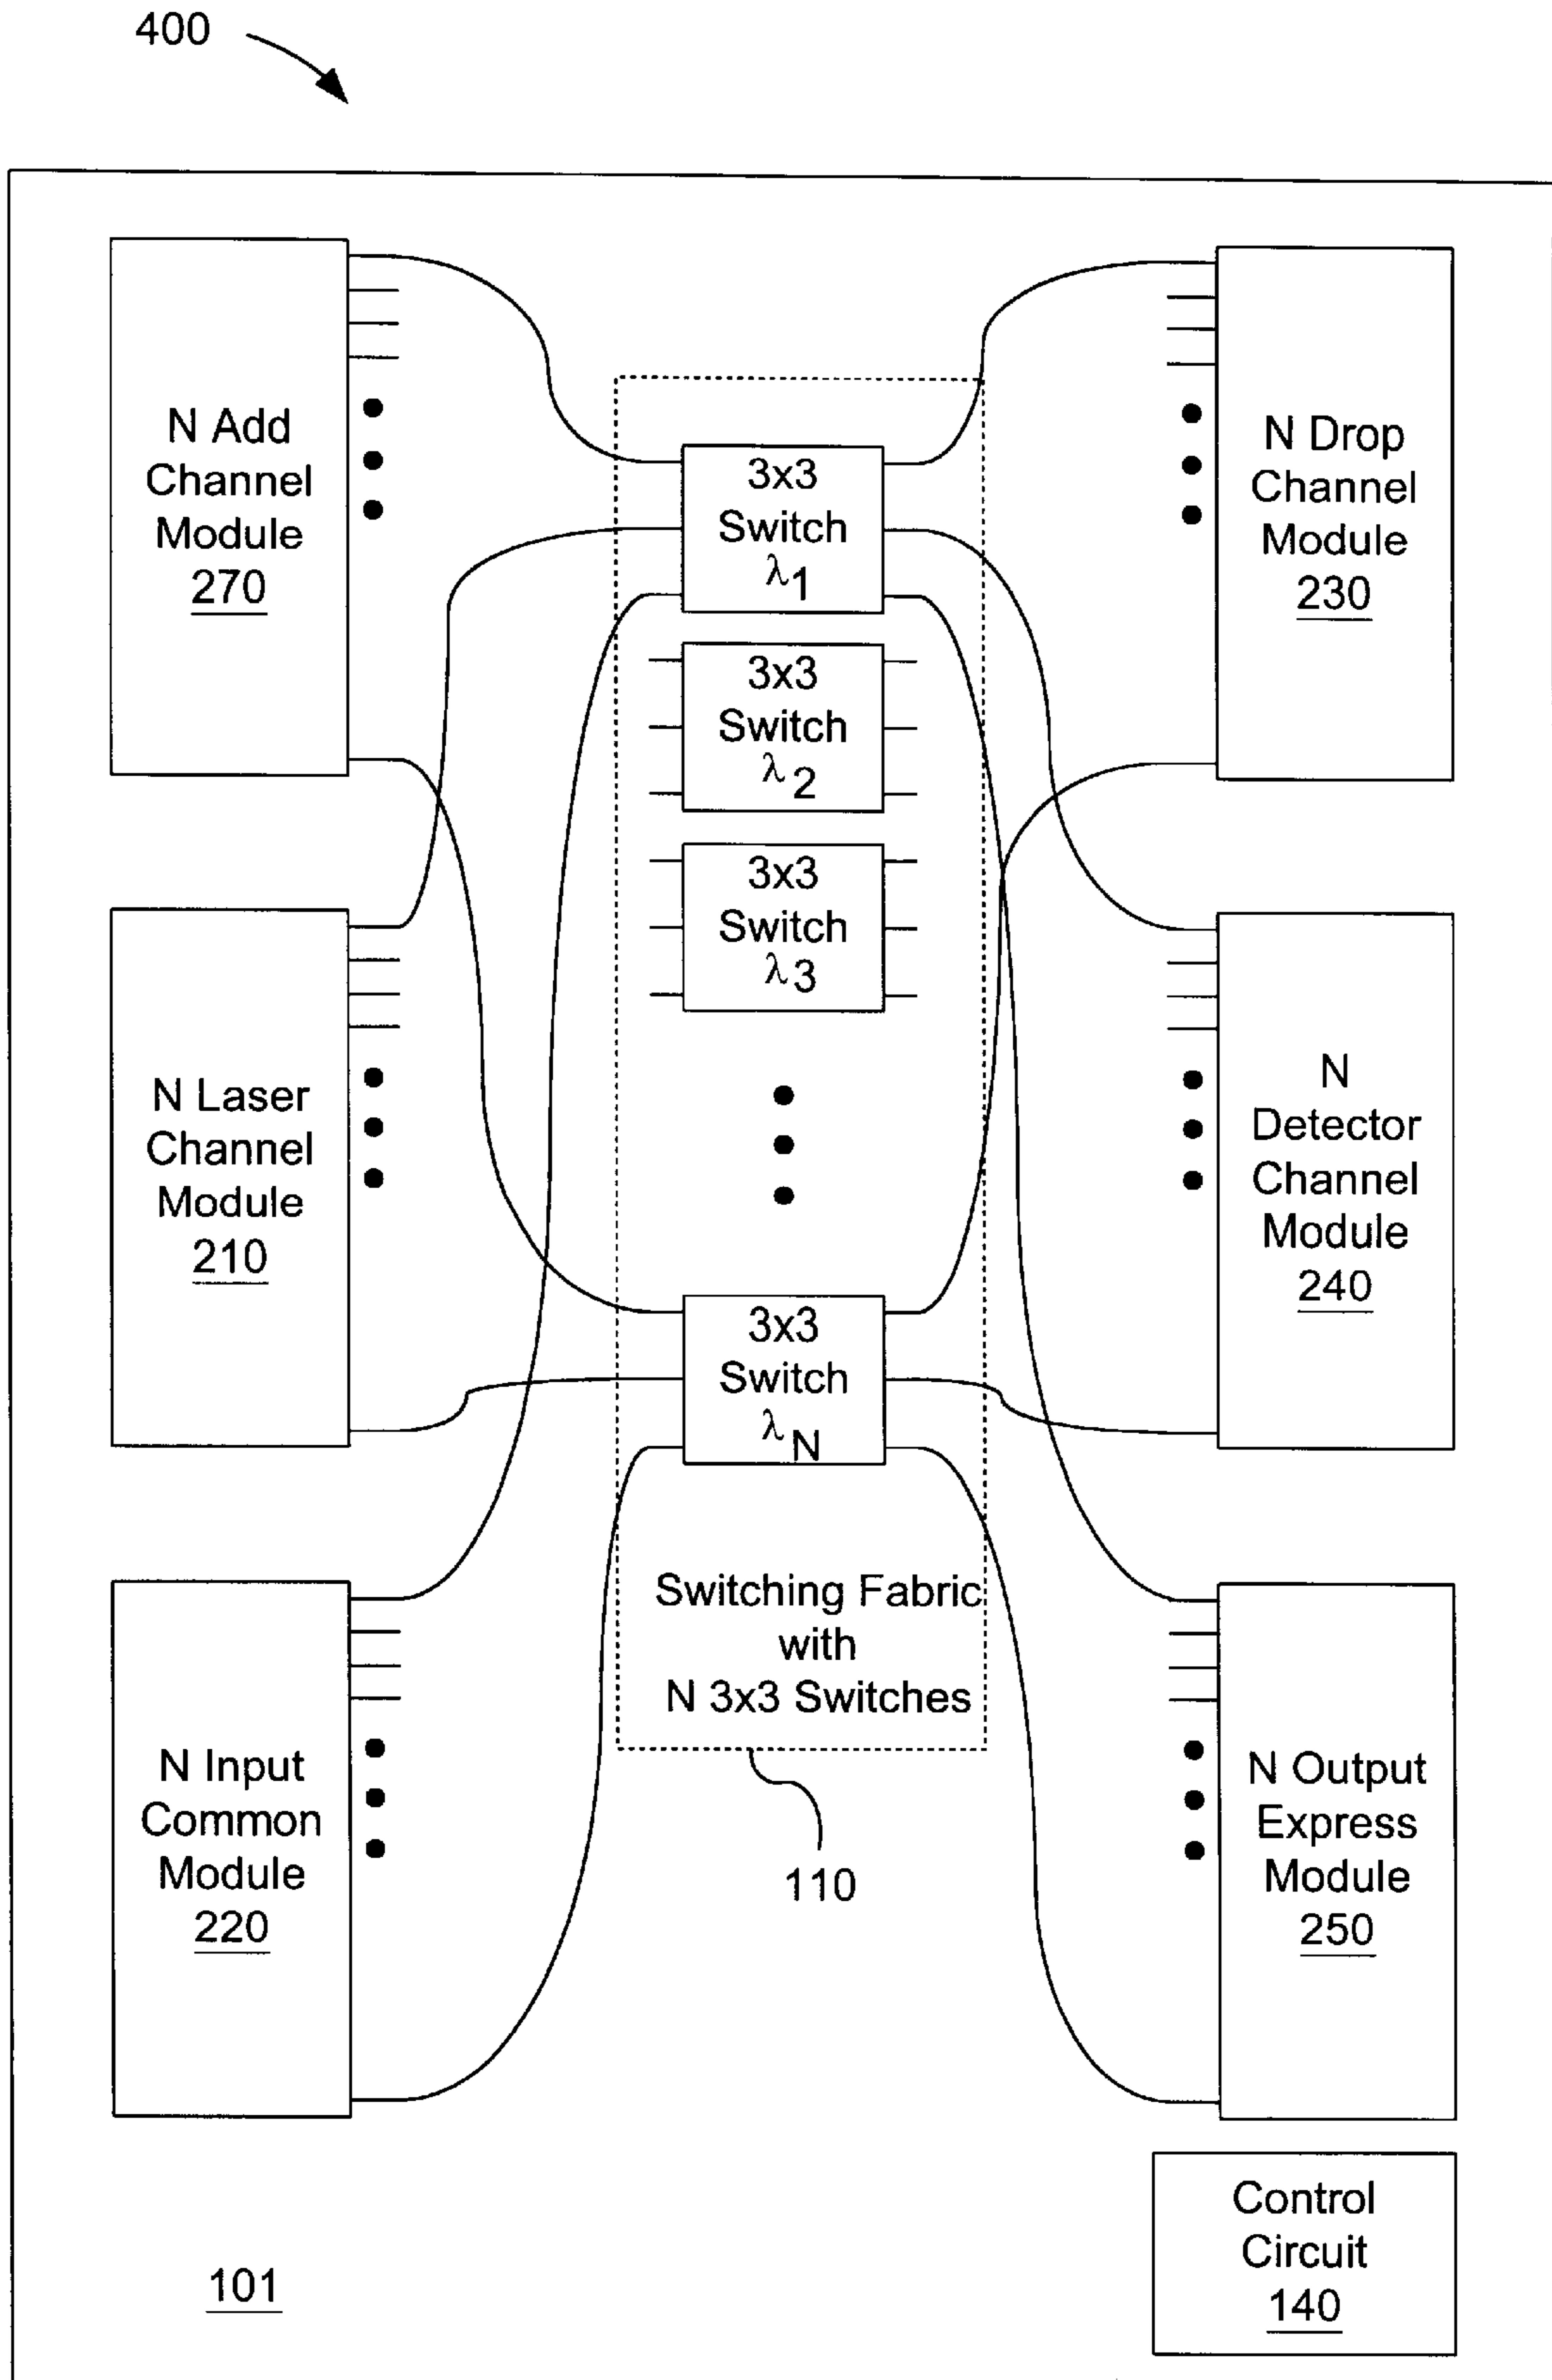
400

N Add Channel Module 270

3x3 Switch $\lambda_1$

N Drop Channel Module 230

3x3 Switch $\lambda_2$

3x3 Switch $\lambda_3$

N Laser Channel Module 210

N Detector Channel Module 240

3x3 Switch $\lambda_N$

Switching Fabric with N 3x3 Switches

N Input Common Module 220

110

N Output Express Module 250

Control Circuit 140

101